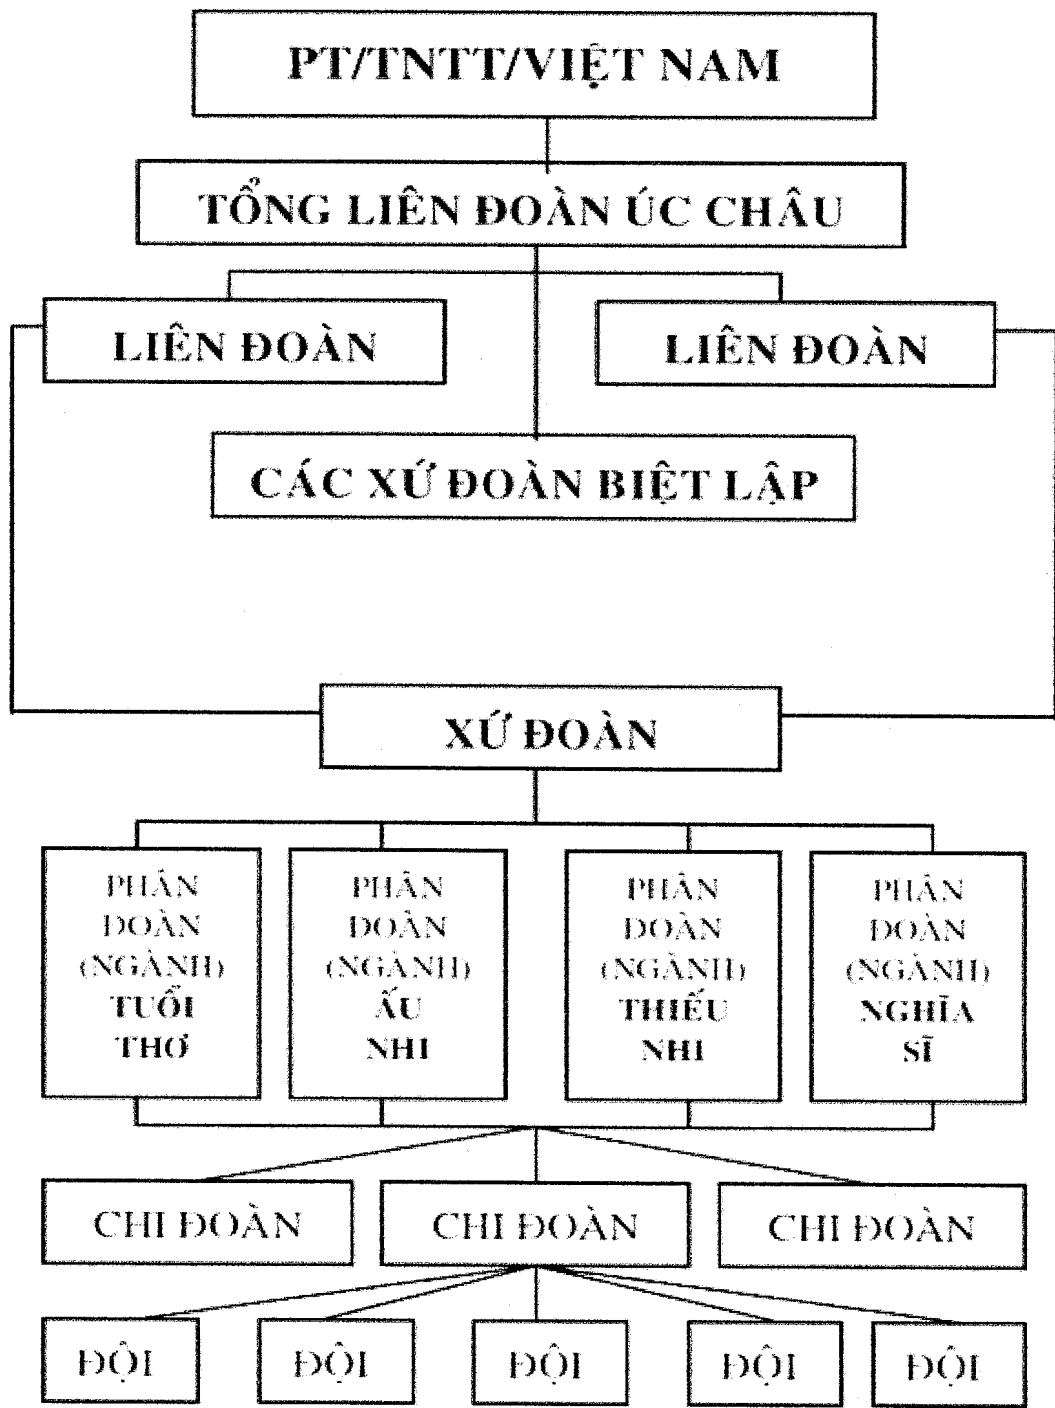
PT/TNTT/VIỆT NAM

TỔNG LIÊN ĐOÀN ÚC CHÂU

LIÊN ĐOÀN

LIÊN ĐOÀN

CÁC XỨ ĐOÀN BIỆT LẬP

XỨ ĐOÀN

PHÂN ĐOÀN (NGÀNH) TUỔI THƠ

PHÂN ĐOÀN (NGÀNH) ẤU NHI

PHÂN ĐOÀN (NGÀNH) THIẾU NHI

PHÂN ĐOÀN (NGÀNH) NGHĨA SĨ

CHI ĐOÀN

CHI ĐOÀN

CHI ĐOÀN

ĐỘI

ĐỘI

ĐỘI

ĐỘI

ĐỘI